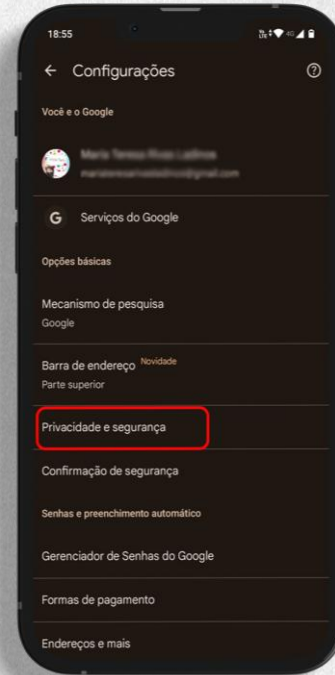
18:55

Configurações

Você e o Google

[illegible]
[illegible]

Serviços do Google

Opções básicas

Mecanismo de pesquisa
Google

Barra de endereço Novidade
Parte superior

Privacidade e segurança

Confirmação de segurança

Senhas e preenchimento automático

Gerenciador de Senhas do Google

Formas de pagamento

Endereços e mais